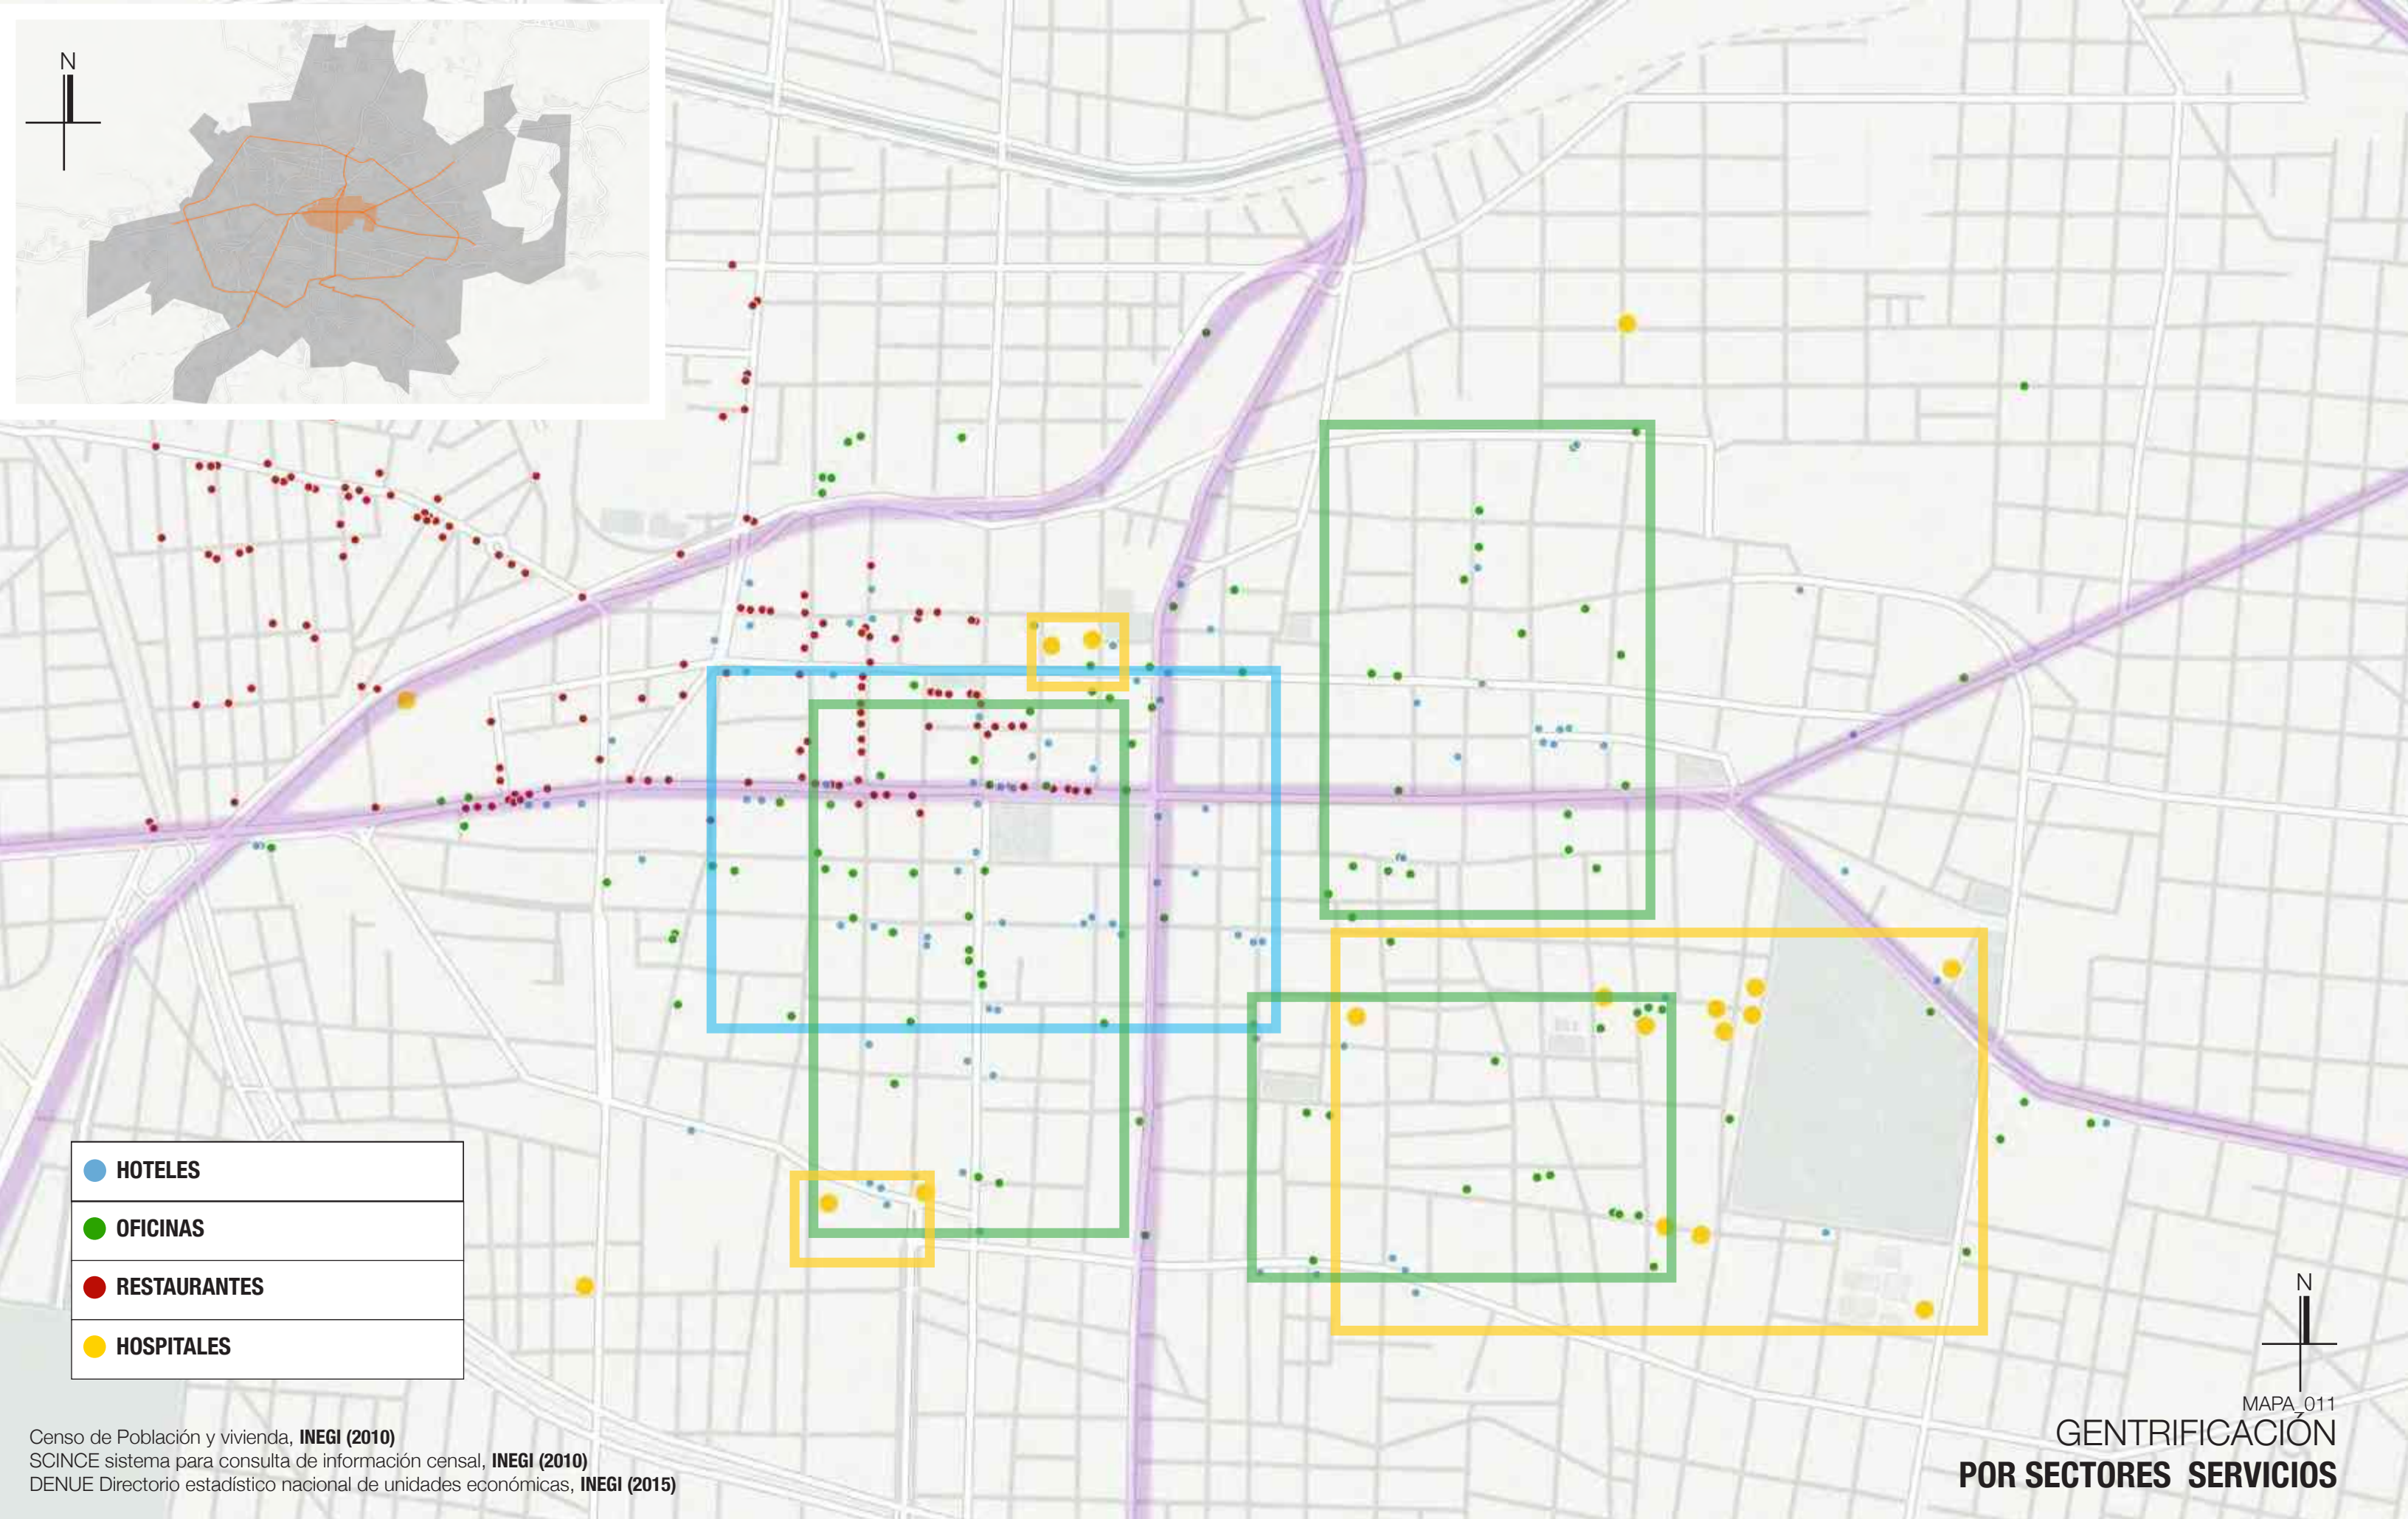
N

HOTELES
OFICINAS
RESTAURANTES
HOSPITALES

Censo de Población y vivienda, INEGI (2010)
SCINCE sistema para consulta de información censal, INEGI (2010)
DENUE Directorio estadístico nacional de unidades económicas, INEGI (2015)

N

MAPA_011
GENTRIFICACIÓN
POR SECTORES SERVICIOS